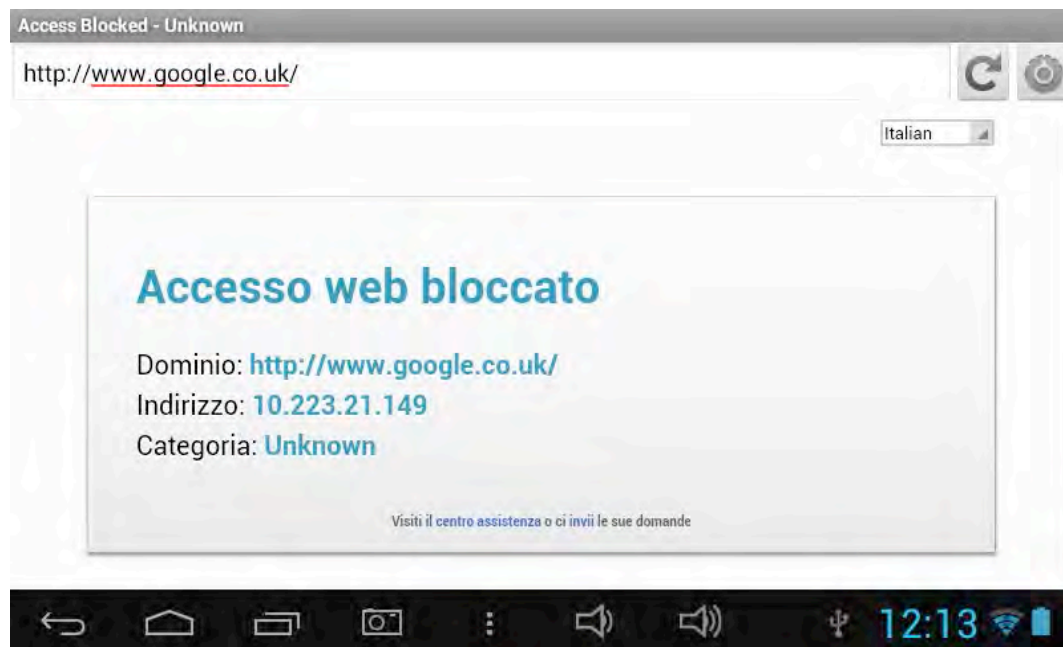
Access Blocked - Unknown

http://www.google.co.uk/

Italian

Accesso web bloccato

Dominio: http://www.google.co.uk/
Indirizzo: 10.223.21.149
Categoria: Unknown

Visiti il centro assistenza o ci invii le sue domande

12:13